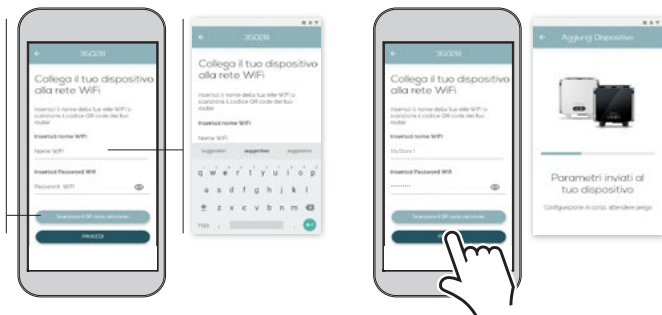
350218

Collega il tuo dispositivo alla rete WiFi

Inserisci il nome della tua rete WiFi o scansiona il codice QR code del tuo router

Inserisci nome WiFi

Nome WiFi

Inserisci Password Wifi

Password WiFi

Scansiona il QR code del router

PROCEDI

350218

Collega il tuo dispositivo alla rete WiFi

Inserisci il nome della tua rete WiFi o scansiona il codice QR code del tuo router

Inserisci nome WiFi

Nome WiFi

suggestion suggestion suggestion

q w e r t y u i o p

a s d f g h j k l

z x c v b n m

?123 , .

350218

Collega il tuo dispositivo alla rete WiFi

Inserisci il nome della tua rete WiFi o scansiona il codice QR code del tuo router

Inserisci nome WiFi

MyStore1

Inserisci Password Wifi

.........

Scansiona il QR code del router

Aggiungi Dispositivo

Parametri inviati al tuo dispositivo

Configurazione in corso, attendere prego